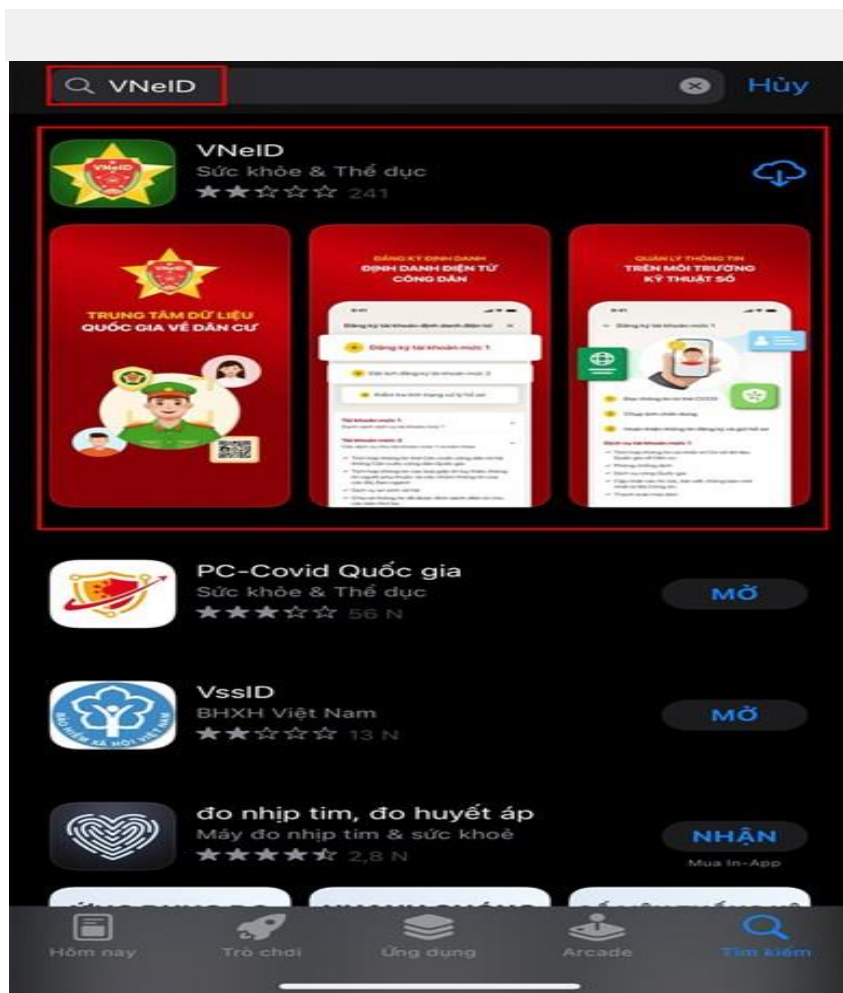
VNeID

Hủy

VNeID
Sức khỏe & Thể dục
241

TRUNG TÂM DỮ LIỆU QUỐC GIA VỀ DÂN CƯ

ĐĂNG KÝ ĐỊNH DANH
ĐỊNH DANH ĐIỆN TỬ CÔNG DÂN

Đăng ký tài khoản mức 1

QUẢN LÝ THÔNG TIN
TRÊN MÔI TRƯỜNG KỸ THUẬT SỐ

PC-Covid Quốc gia
Sức khỏe & Thể dục
56 N
MỞ

VssID
BHXH Việt Nam
13 N
MỞ

đo nhịp tim, đo huyết áp
Máy đo nhịp tim & sức khoẻ
2,8 N
NHẬN
Mua In-App

Hôm nay
Trò chơi
Ứng dụng
Arcade
Tìm kiếm